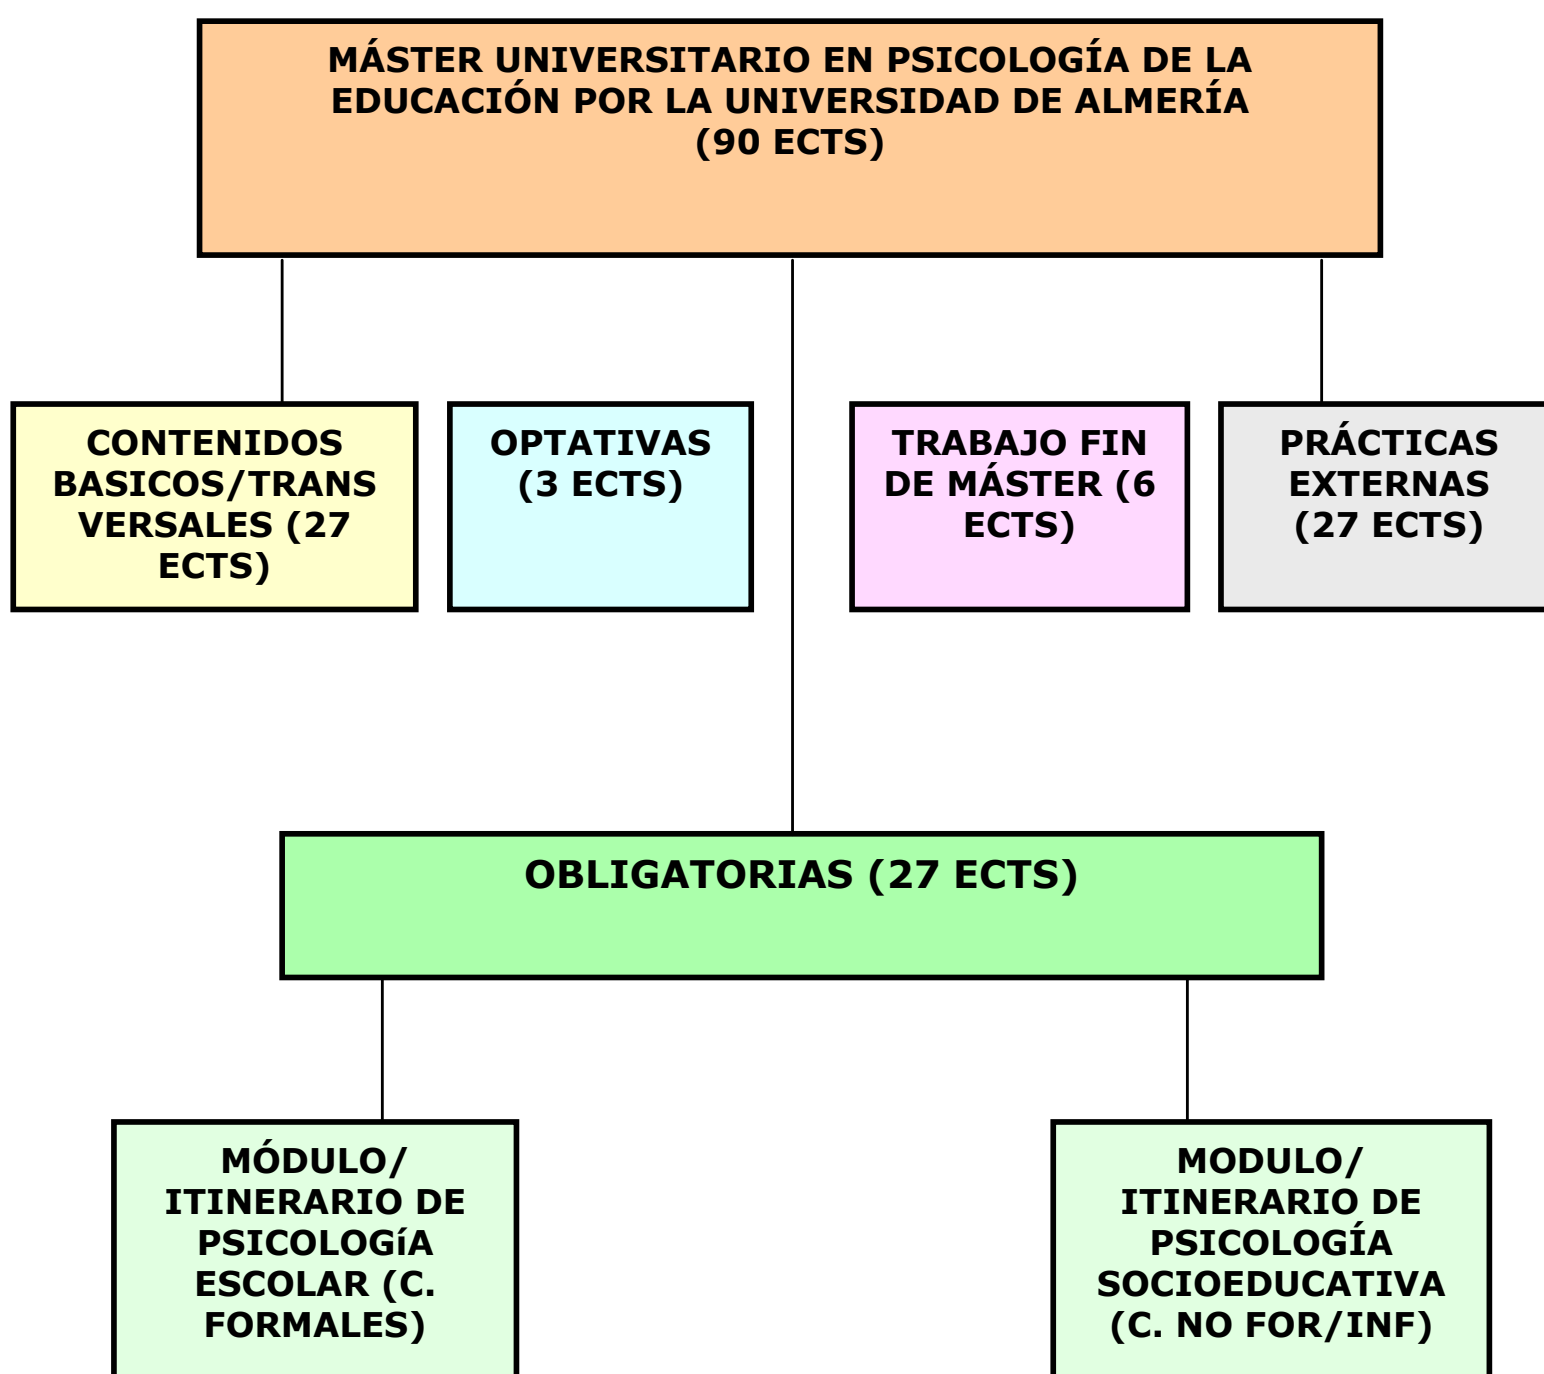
MÁSTER UNIVERSITARIO EN PSICOLOGÍA DE LA EDUCACIÓN POR LA UNIVERSIDAD DE ALMERÍA (90 ECTS)

CONTENIDOS BASICOS/TRANS VERSALES (27 ECTS)

OPTATIVAS (3 ECTS)

TRABAJO FIN DE MÁSTER (6 ECTS)

PRÁCTICAS EXTERNAS (27 ECTS)

OBLIGATORIAS (27 ECTS)

MÓDULO/ ITINERARIO DE PSICOLOGíA ESCOLAR (C. FORMALES)

MODULO/ ITINERARIO DE PSICOLOGÍA SOCIOEDUCATIVA (C. NO FOR/INF)